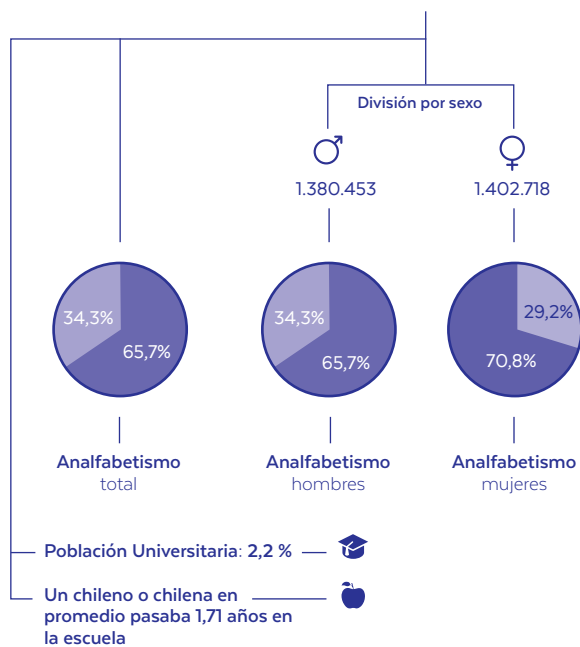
División por sexo

♂
1.380.453

♀
1.402.718

34,3%
65,7%
Analfabetismo
total

34,3%
65,7%
Analfabetismo
hombres

29,2%
70,8%
Analfabetismo
mujeres

Población Universitaria: 2,2 %

Un chileno o chilena en promedio pasaba 1,71 años en la escuela